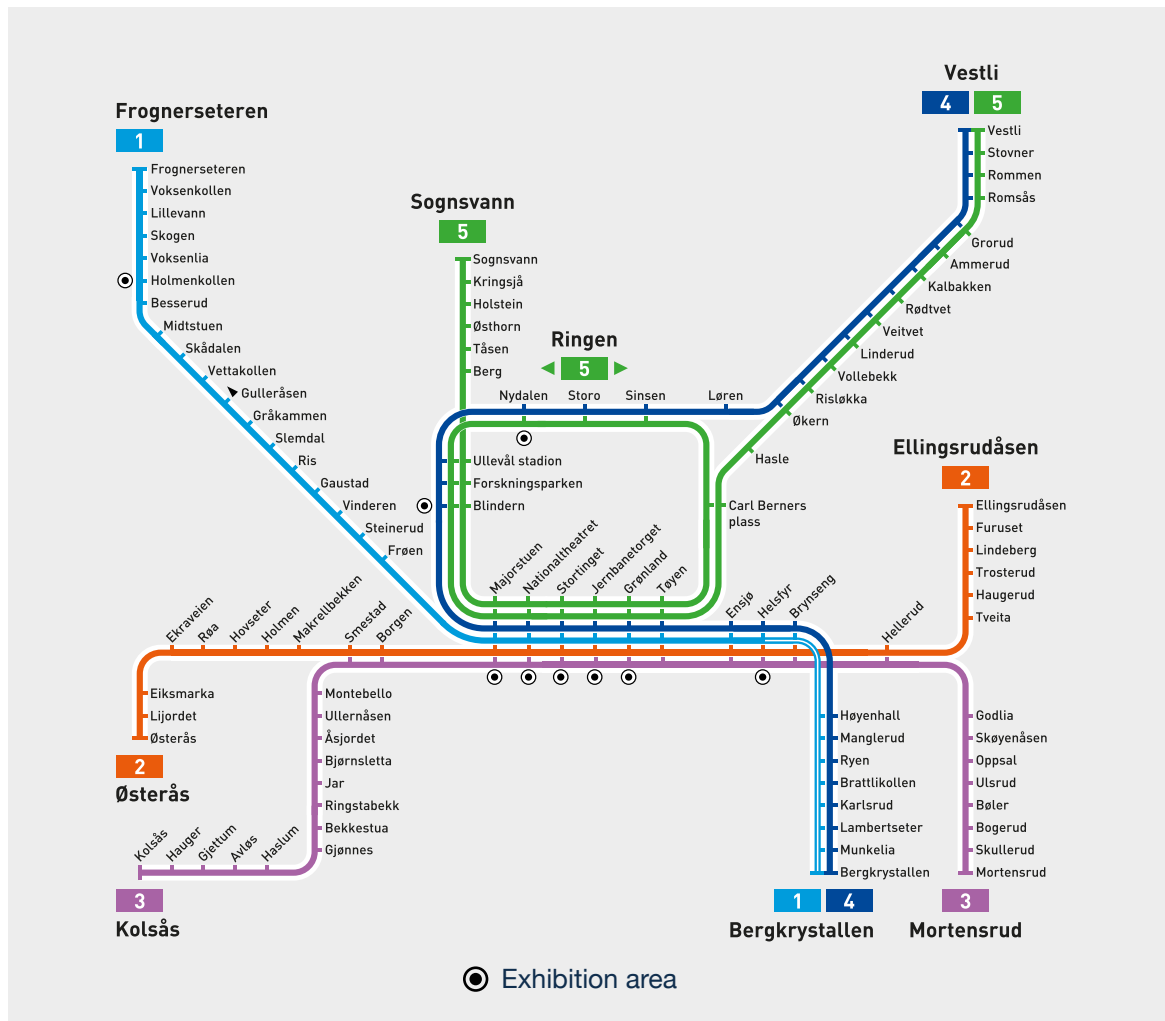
Vestli
4 5
Vestli
Stovner
Rommen
Romsås
Grorud
Ammerud
Kalbakken
Rødtvet
Veitvet
Linderud
Vollebekk
Risløkka
Økern
Hasle
Carl Berners plass

Frognerseteren
1
Frognerseteren
Voksenkollen
Lillevann
Skogen
Voksenlia
Holmenkollen
Besserud
Midtstuen
Skådalen
Vettakollen
Gulleråsen
Gråkammen
Slemdal
Ris
Gaustad
Vinderen
Steinerud
Frøen

Sognsvann
5
Sognsvann
Kringsjå
Holstein
Østhorn
Tåsen
Berg

Ringen
5

Nydalen
Storo
Sinsen
Løren
Ullevål stadion
Forskningsparken
Blindern

Majorstuen
Nationaltheatret
Stortinget
Jernbanetorget
Grønland
Tøyen
Ensjø
Helsfyr
Brynseng

Ellingsrudåsen
2
Ellingsrudåsen
Furuset
Lindeberg
Trosterud
Haugerud
Tveita
Hellerud

Ekraveien
Røa
Hovseter
Holmen
Makrellbekken
Smestad
Borgen

Eiksmarka
Lijordet
Østerås
2
Østerås

Montebello
Ullernåsen
Åsjordet
Bjørnsletta
Jar
Ringstabekk
Bekkestua
Gjønnes

Kolsås
Hauger
Gjettum
Avløs
Haslum
3
Kolsås

Høyenhall
Manglerud
Ryen
Brattlikollen
Karlsrud
Lambertseter
Munkelia
Bergkrystallen
1 4
Bergkrystallen

Godlia
Skøyenåsen
Oppsal
Ulsrud
Bøler
Bogerud
Skullerud
Mortensrud
3
Mortensrud

Exhibition area